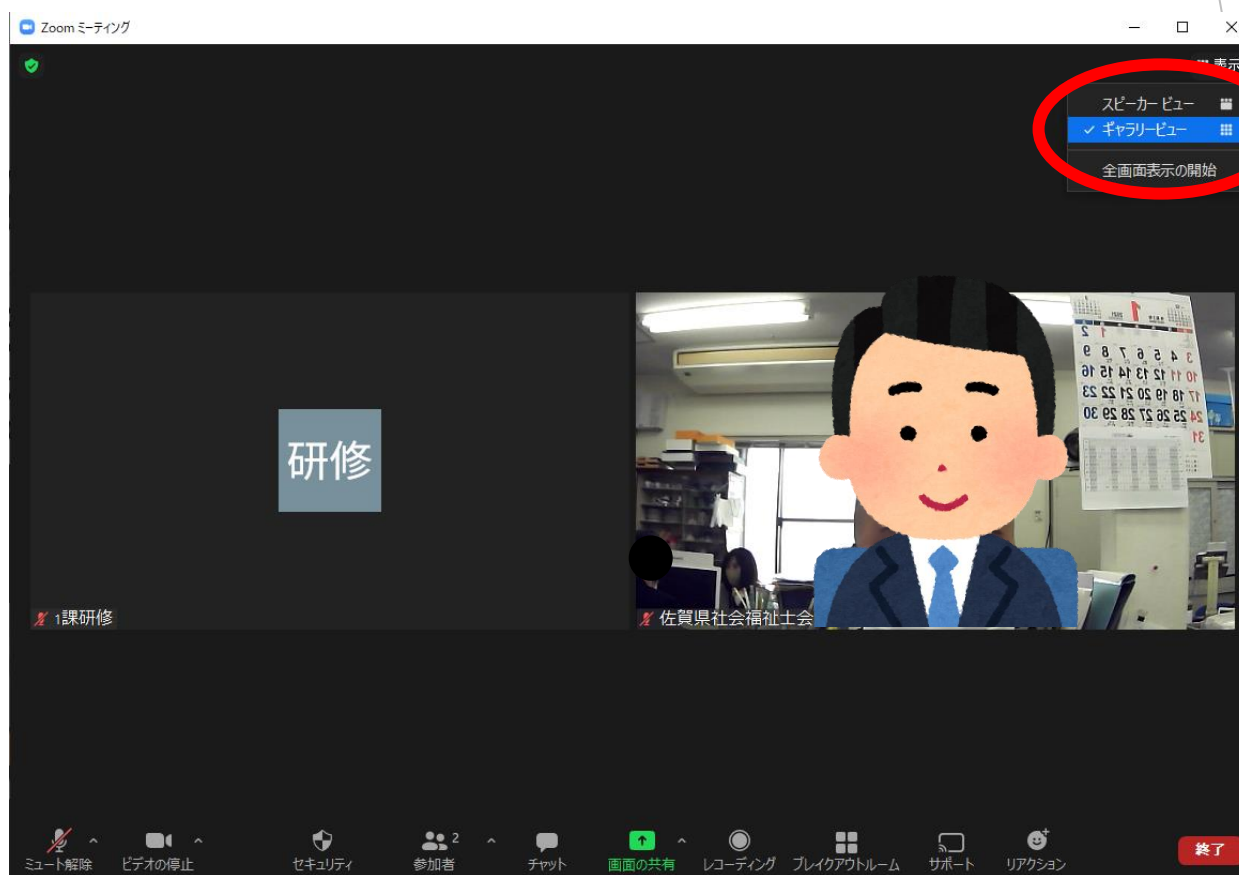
Zoom ミーティング

表示

スピーカー ビュー
✓ ギャラリービュー
全画面表示の開始

研修

1課研修

佐賀県社会福祉士会

ミュート解除
ビデオの停止
セキュリティ
参加者 2
チャット
画面の共有
レコーディング
ブレイクアウトルーム
サポート
リアクション
終了